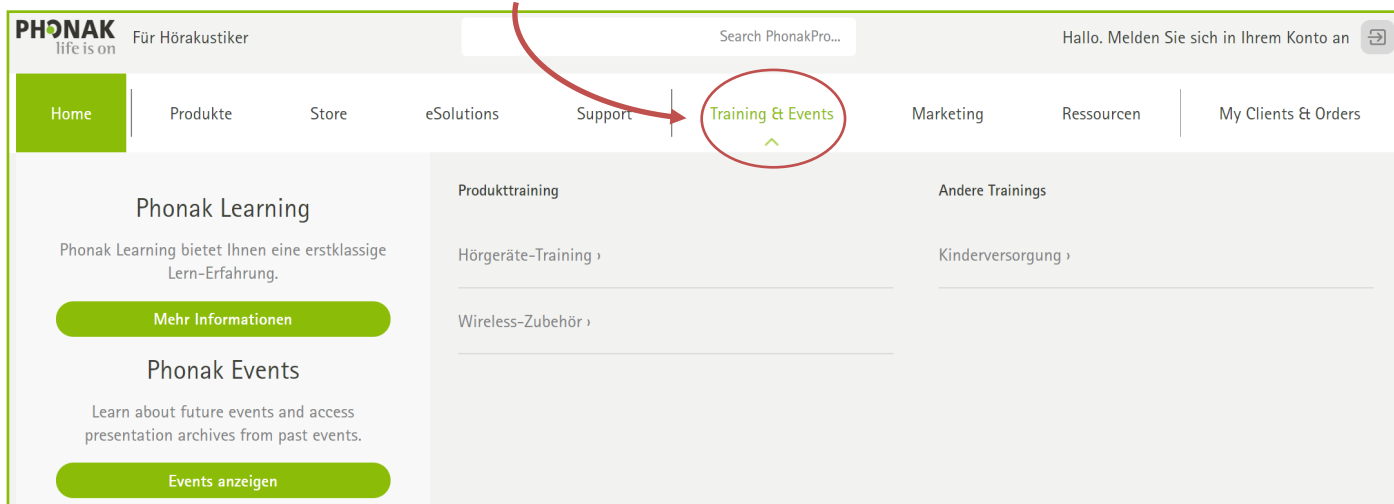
PHONAK
life is on

Für Hörakustiker

Search PhonakPro...

Hallo. Melden Sie sich in Ihrem Konto an

Home | Produkte | Store | eSolutions | Support | Training & Events | Marketing | Ressourcen | My Clients & Orders

Phonak Learning

Phonak Learning bietet Ihnen eine erstklassige Lern-Erfahrung.

Mehr Informationen

Phonak Events

Learn about future events and access presentation archives from past events.

Events anzeigen

Produkttraining

Hörgeräte-Training ›

Wireless-Zubehör ›

Andere Trainings

Kinderversorgung ›